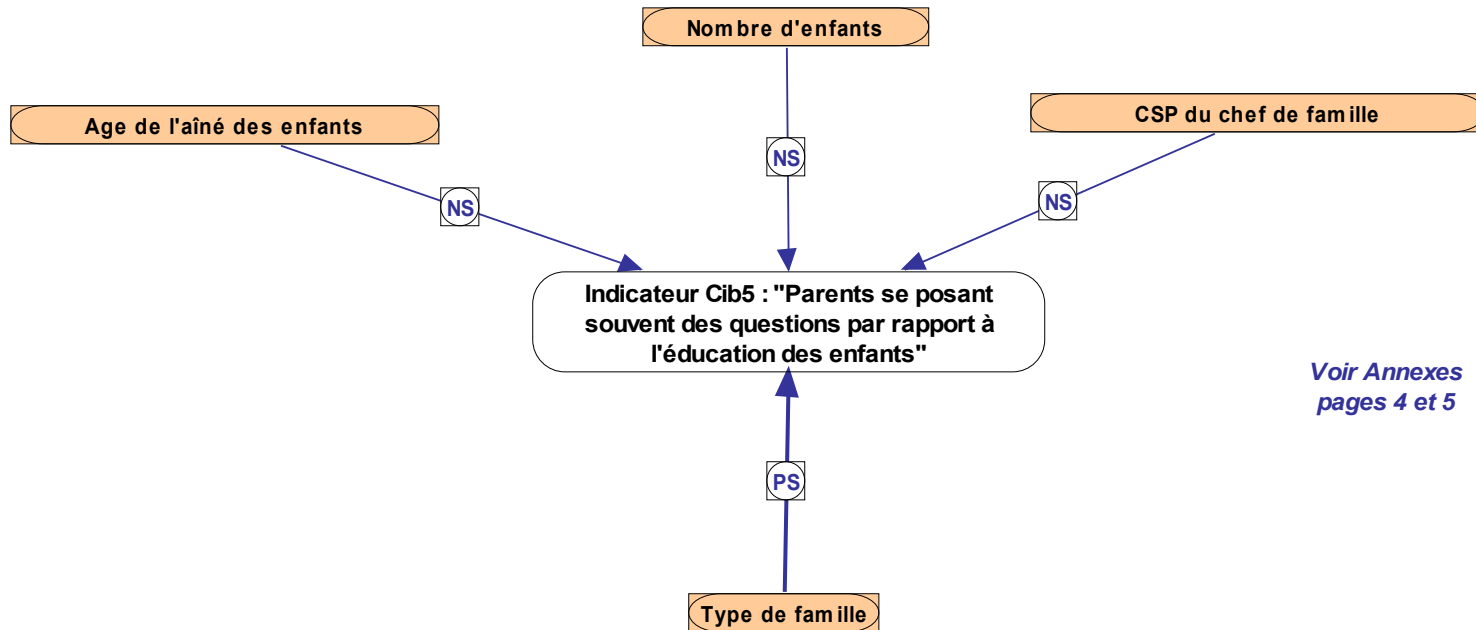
Nombre d'enfants

Age de l'aîné des enfants

CSP du chef de famille

NS

NS

NS

Indicateur Cib5 : "Parents se posant souvent des questions par rapport à l'éducation des enfants"

Voir Annexes pages 4 et 5

PS

Type de famille